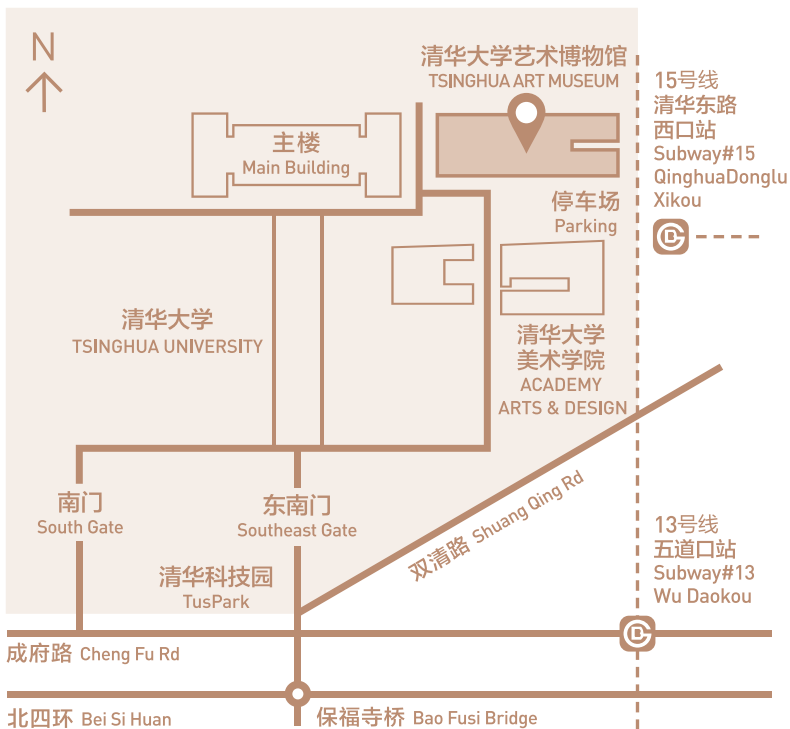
N

清华大学艺术博物馆
TSINGHUA ART MUSEUM

15号线
清华东路
西口站
Subway#15
QinghuaDonglu
Xikou

主楼
Main Building

停车场
Parking

清华大学
TSINGHUA UNIVERSITY

清华大学
美术学院
ACADEMY
ARTS & DESIGN

双清路 Shuang Qing Rd

南门
South Gate

东南门
Southeast Gate

13号线
五道口站
Subway#13
Wu Daokou

清华科技园
TusPark

成府路 Cheng Fu Rd

北四环 Bei Si Huan

保福寺桥 Bao Fusi Bridge